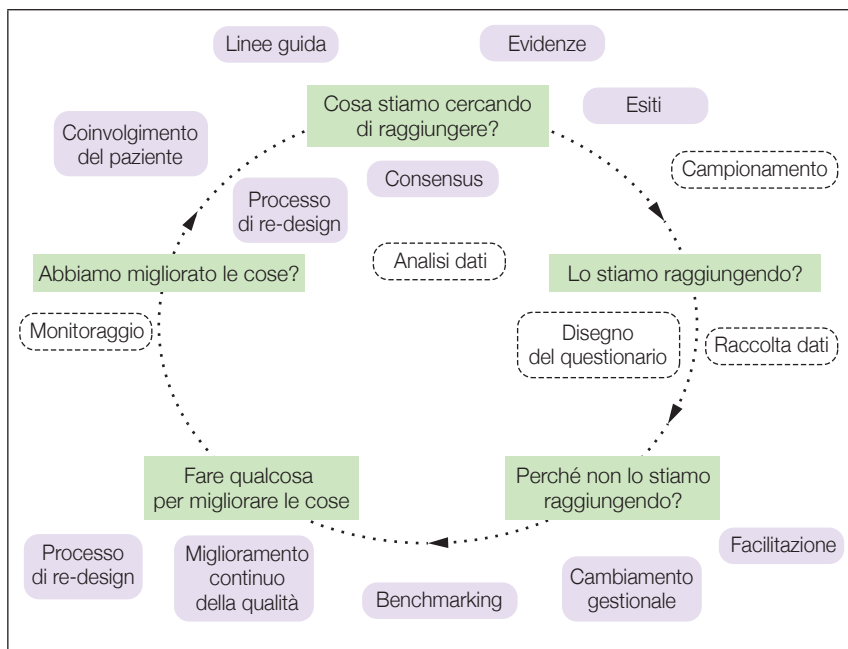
Linee guida

Evidenze

Cosa stiamo cercando di raggiungere?

Esiti

Coinvolgimento del paziente

Campionamento

Consensus

Processo di re-design

Analisi dati

Abbiamo migliorato le cose?

Lo stiamo raggiungendo?

Monitoraggio

Disegno del questionario

Raccolta dati

Fare qualcosa per migliorare le cose

Perché non lo stiamo raggiungendo?

Facilitazione

Processo di re-design

Miglioramento continuo della qualità

Benchmarking

Cambiamento gestionale